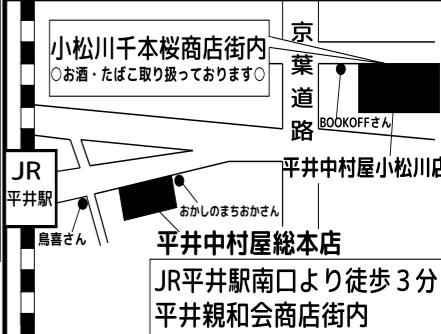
小松川千本桜商店街内
○お酒・たばこ取り扱っております○

京葉道路

BOOKOFFさん

平井中村屋小松川店

JR
平井駅

おかしのまちおかさん

鳥喜さん

平井中村屋総本店

JR平井駅南口より徒歩３分
平井親和会商店街内